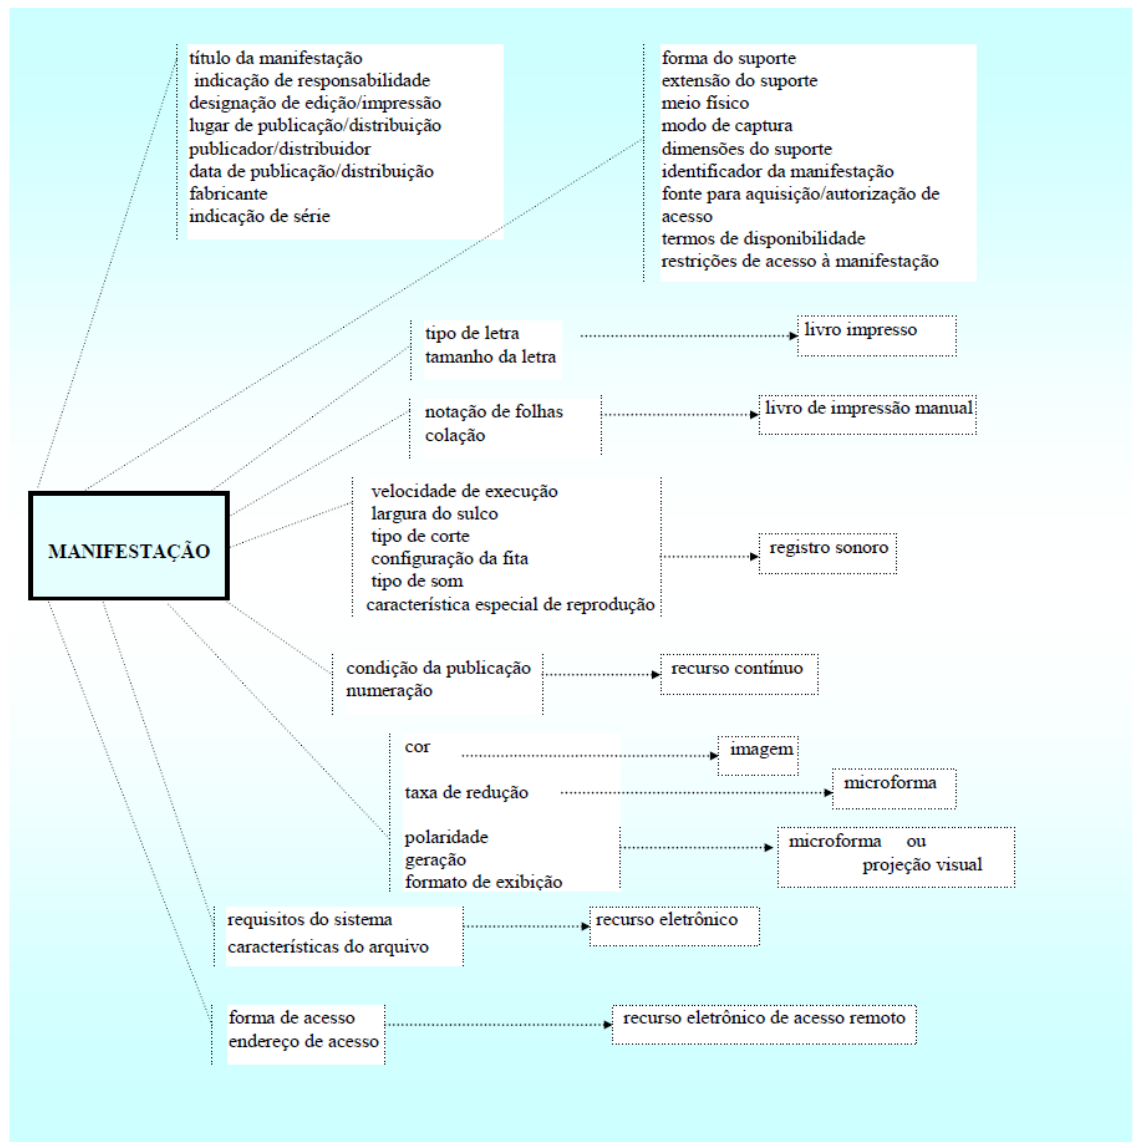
título da manifestação
indicação de responsabilidade
designação de edição/impressão
lugar de publicação/distribuição
publicador/distribuidor
data de publicação/distribuição
fabricante
indicação de série

forma do suporte
extensão do suporte
meio físico
modo de captura
dimensões do suporte
identificador da manifestação
fonte para aquisição/autorização de acesso
termos de disponibilidade
restrições de acesso à manifestação

MANIFESTAÇÃO

tipo de letra
tamanho da letra

livro impresso

notação de folhas
colação

livro de impressão manual

velocidade de execução
largura do sulco
tipo de corte
configuração da fita
tipo de som
característica especial de reprodução

registro sonoro

condição da publicação
numeração

recurso contínuo

cor

imagem

taxa de redução

microforma

polaridade
geração
formato de exibição

microforma ou projeção visual

requisitos do sistema
características do arquivo

recurso eletrônico

forma de acesso
endereço de acesso

recurso eletrônico de acesso remoto